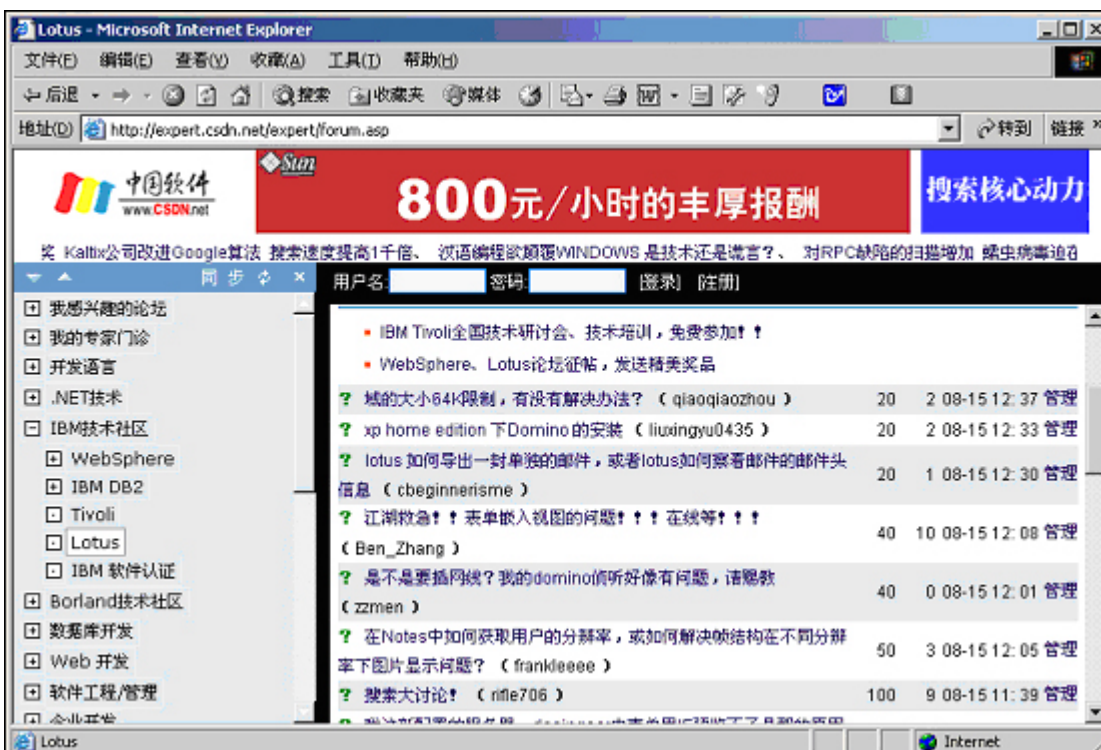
Lotus - Microsoft Internet Explorer

文件(F) 编辑(E) 查看(V) 收藏(A) 工具(T) 帮助(H)

后退 搜索 收藏夹 媒体

地址(D) http://expert.csdn.net/expert/forum.asp 转到 链接

中国软件 www.CSDN.net

Sun 800元/小时的丰厚报酬

搜索核心动力

奖 Kaltix公司改进Google算法 搜索速度提高1千倍、 汉语编程欲颠覆WINDOWS 是技术还是谎言?、 对RPC缺陷的扫描增加 蠕虫病毒迫在

同 步

用户名: 密码: [登录] [注册]

我感兴趣的论坛
我的专家门诊
开发语言
.NET技术
IBM技术社区
WebSphere
IBM DB2
Tivoli
Lotus
IBM 软件认证
Borland技术社区
数据库开发
Web 开发
软件工程/管理
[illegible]

▪ IBM Tivoli全国技术研讨会、技术培训,免费参加!!
▪ WebSphere、Lotus论坛征帖,发送精美奖品

| | | | | |
|---|---|---|---|---|
| ? | 域的大小64K限制,有没有解决办法? ( qiaoqiaozhou ) | 20 | 2 08-15 12:37 | 管理 |
| ? | xp home edition 下Domino的安装 ( liuxingyu0435 ) | 20 | 2 08-15 12:33 | 管理 |
| ? | lotus 如何导出一封单独的邮件,或者lotus如何察看邮件的邮件头信息 ( cbeginnerisme ) | 20 | 1 08-15 12:30 | 管理 |
| ? | 江湖救急!!表单嵌入视图的问题!!!在线等!!! ( Ben_Zhang ) | 40 | 10 08-15 12:08 | 管理 |
| ? | 是不是要插网线?我的domino侦听好像有问题,请赐教 ( zzmen ) | 40 | 0 08-15 12:01 | 管理 |
| ? | 在Notes中如何获取用户的分辨率,或如何解决帧结构在不同分辨率下图片显示问题? ( frankleeee ) | 50 | 3 08-15 12:05 | 管理 |
| ? | 搜索大讨论! ( rifle706 ) | 100 | 9 08-15 11:39 | 管理 |

Lotus Internet